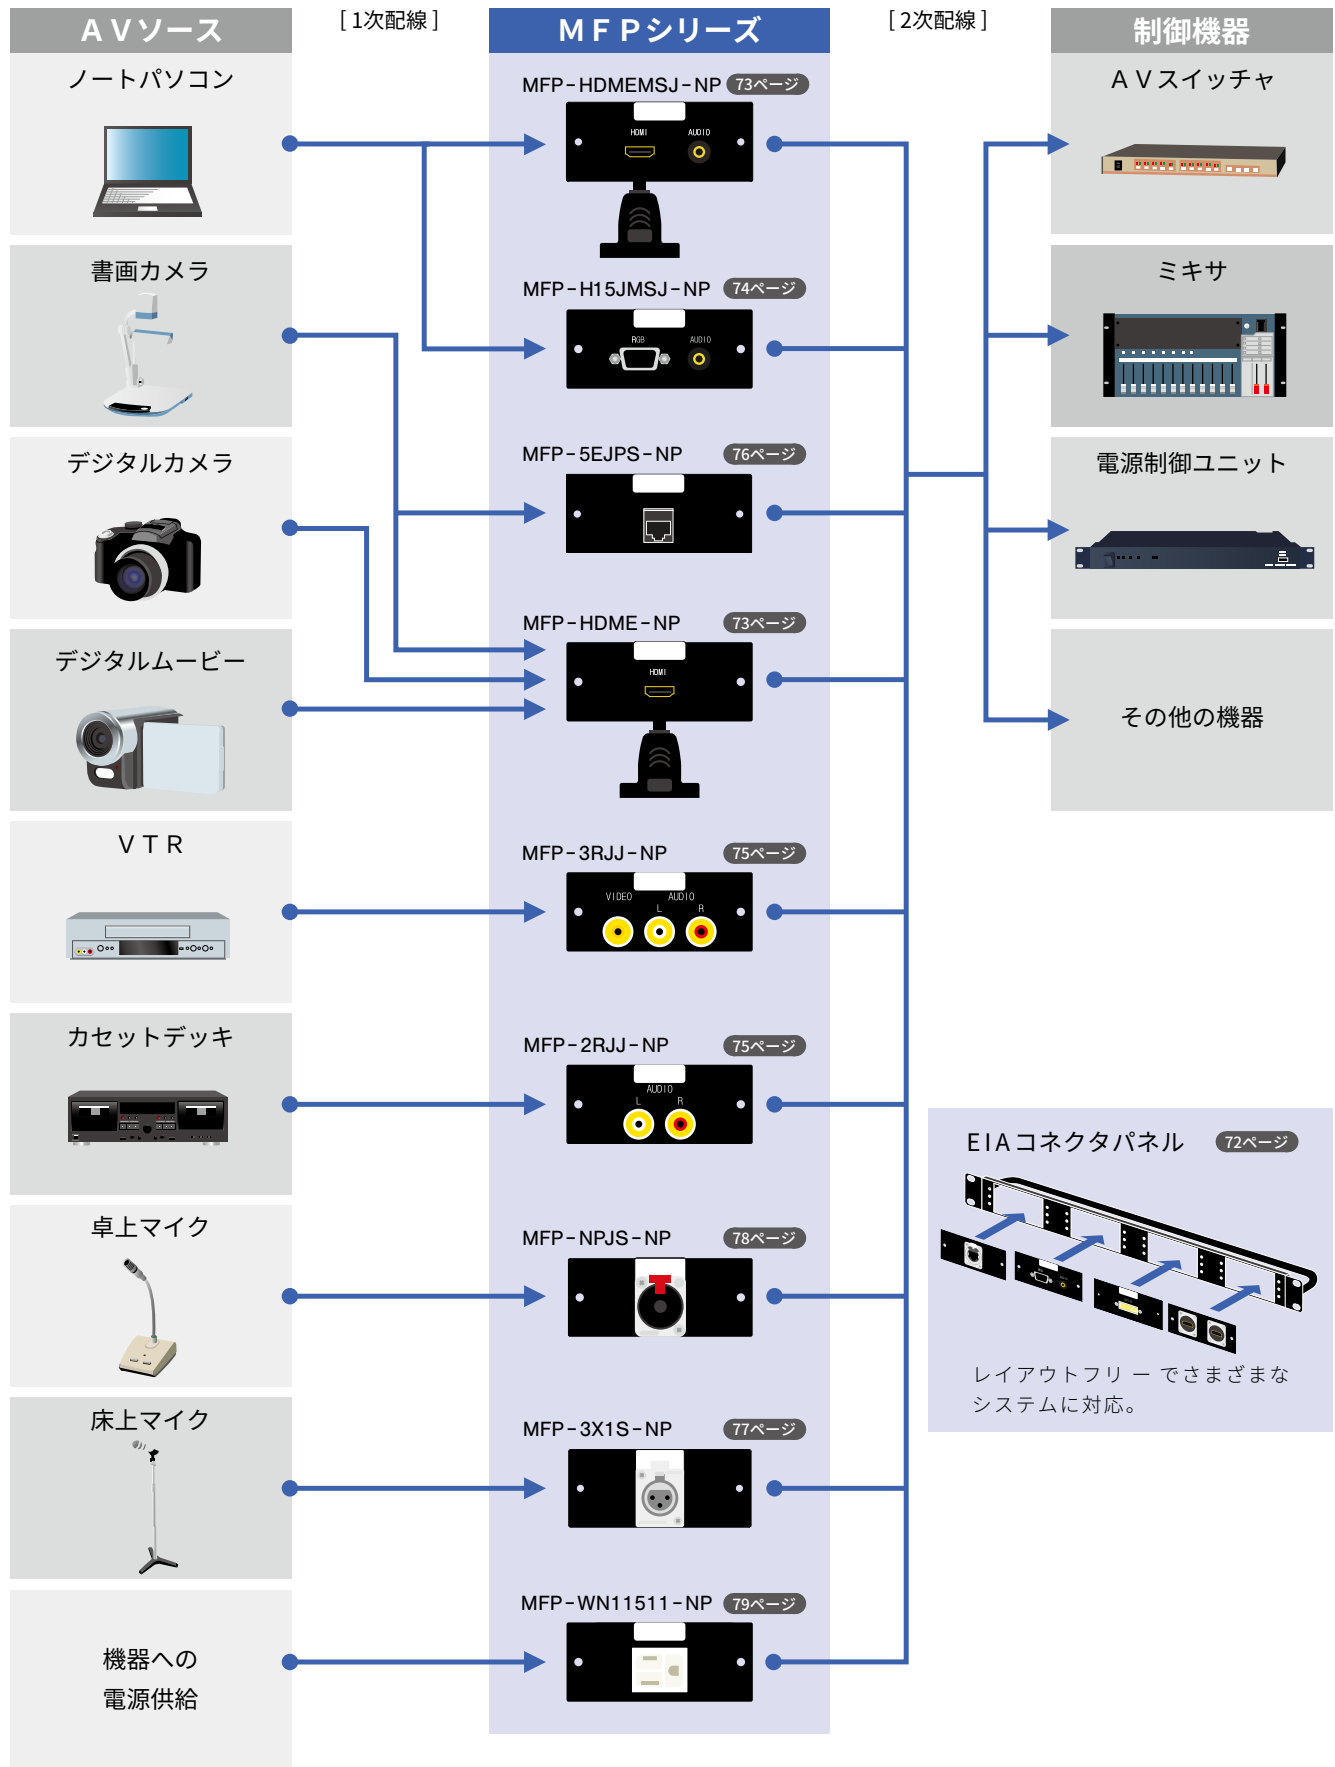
AVソース

［1次配線］

MFPシリーズ

［2次配線］

制御機器

ノートパソコン

書画カメラ

デジタルカメラ

デジタルムービー

VTR

カセットデッキ

卓上マイク

床上マイク

機器への
電源供給

MFP-HDMEMSJ-NP 73ページ
HDMI AUDIO

MFP-H15JMSJ-NP 74ページ
RGB AUDIO

MFP-5EJPS-NP 76ページ

MFP-HDME-NP 73ページ
HDMI

MFP-3RJJ-NP 75ページ
VIDEO AUDIO L R

MFP-2RJJ-NP 75ページ
AUDIO L R

MFP-NPJS-NP 78ページ

MFP-3X1S-NP 77ページ

MFP-WN11511-NP 79ページ

AVスイッチャ

ミキサ

電源制御ユニット

その他の機器

EIAコネクタパネル 72ページ

レイアウトフリーでさまざまなシステムに対応。